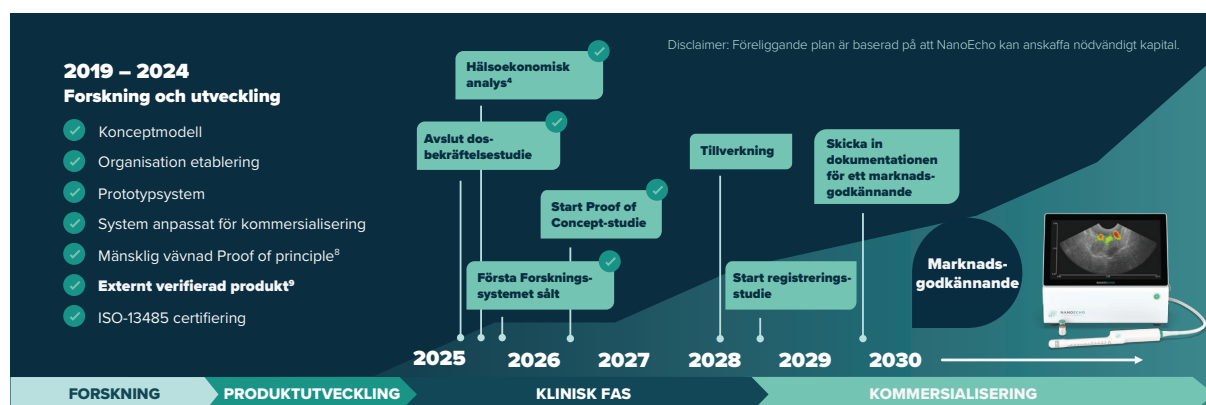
Disclaimer: Föreliggande plan är baserad på att NanoEcho kan anskaffa nödvändigt kapital.

2019 – 2024
Forskning och utveckling

Konceptmodell
Organisation etablering
Prototypsystem
System anpassat för kommersialisering
Mänsklig vävnad Proof of principle⁸
Externt verifierad produkt⁹
ISO-13485 certifiering

Hälsoekonomisk analys⁴

Avslut dosbekräftelsestudie

Start Proof of Concept-studie

Första Forskningssystemet sålt

Tillverkning

Start registreringsstudie

Skicka in dokumentationen för ett marknadsgodkännande

Marknadsgodkännande

NANOECHO

2025 2026 2027 2028 2029 2030

FORSKNING | PRODUKTUTVECKLING | KLINISK FAS | KOMMERSIALISERING